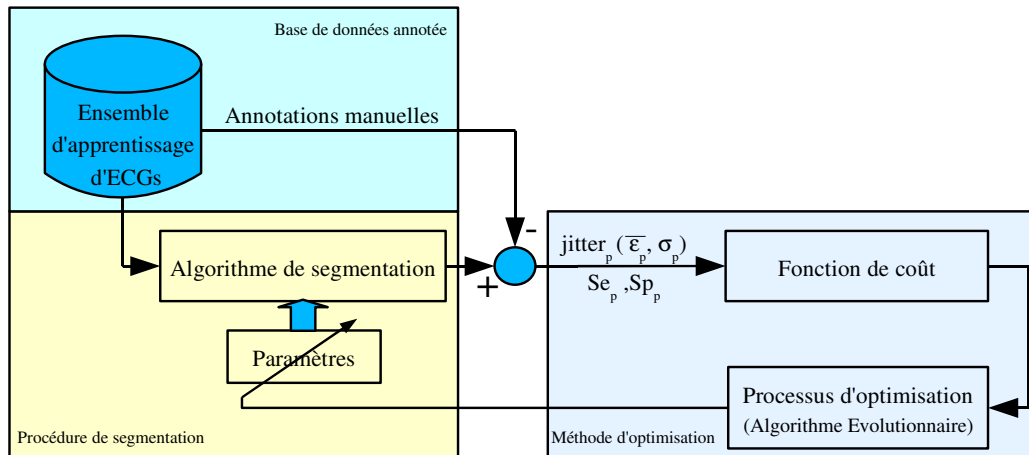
Base de données annotée

Ensemble d'apprentissage d'ECGs

Annotations manuelles

-

Algorithme de segmentation

+

$jitter_p(\overline{\varepsilon}_p, \sigma_p)$

$Se_p, Sp_p$

Fonction de coût

Paramètres

Processus d'optimisation (Algorithme Evolutionnaire)

Procédure de segmentation

Méthode d'optimisation